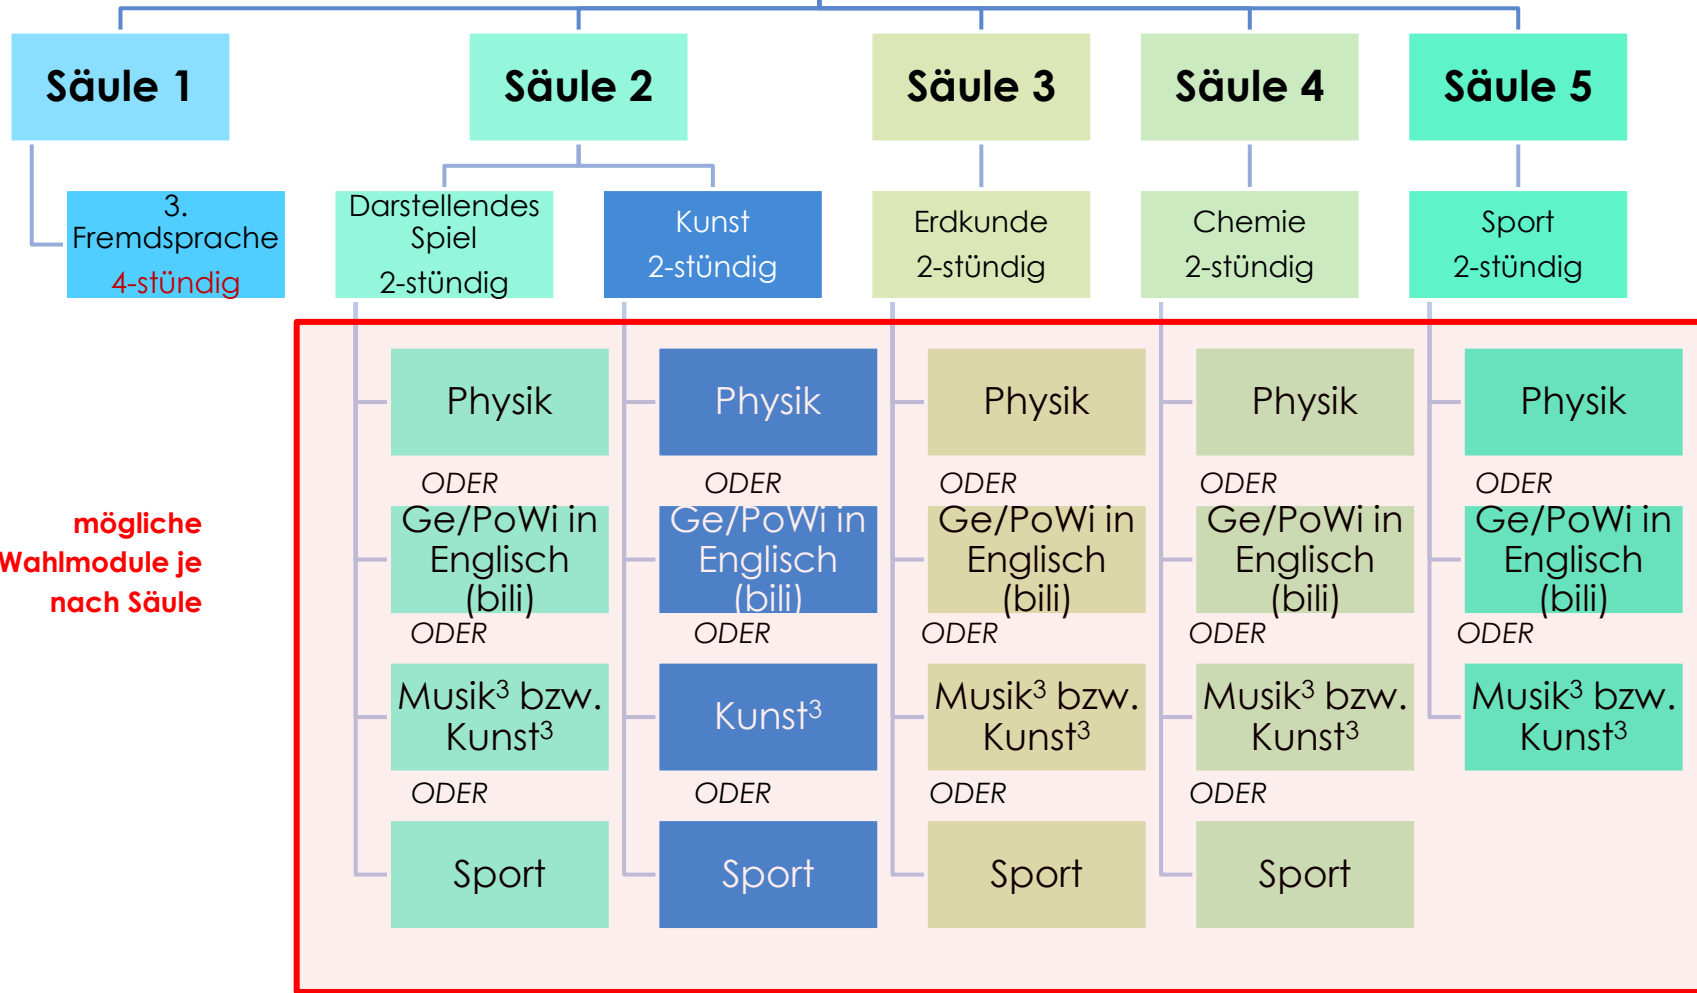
Säule 1

Säule 2

Säule 3

Säule 4

Säule 5

3. Fremdsprache
4-stündig

Darstellendes Spiel
2-stündig

Kunst
2-stündig

Erdkunde
2-stündig

Chemie
2-stündig

Sport
2-stündig

mögliche Wahlmodule je nach Säule

Physik
ODER
Ge/PoWi in Englisch (bili)
ODER
Musik³ bzw. Kunst³
ODER
Sport

Physik
ODER
Ge/PoWi in Englisch (bili)
ODER
Kunst³
ODER
Sport

Physik
ODER
Ge/PoWi in Englisch (bili)
ODER
Musik³ bzw. Kunst³
ODER
Sport

Physik
ODER
Ge/PoWi in Englisch (bili)
ODER
Musik³ bzw. Kunst³
ODER
Sport

Physik
ODER
Ge/PoWi in Englisch (bili)
ODER
Musik³ bzw. Kunst³